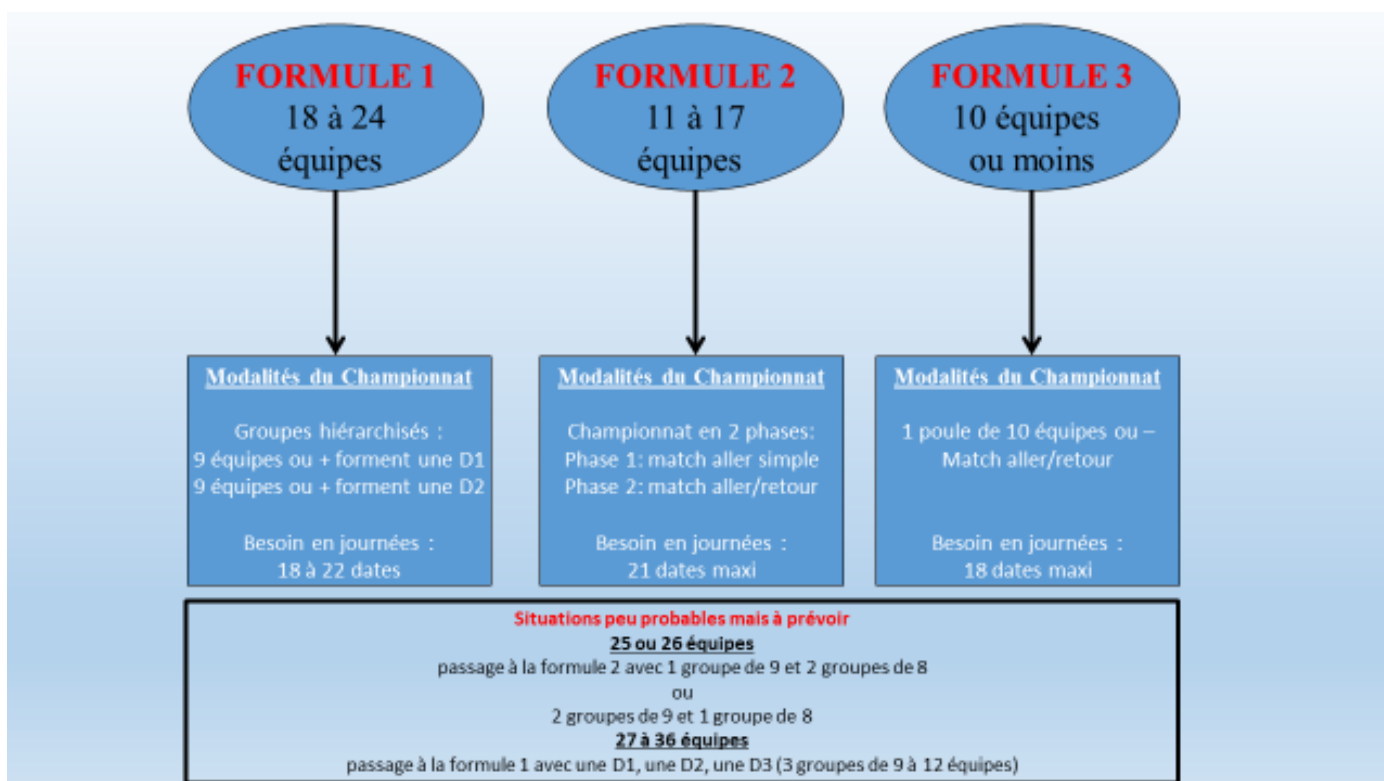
FORMULE 1
18 à 24
équipes

FORMULE 2
11 à 17
équipes

FORMULE 3
10 équipes
ou moins

Modalités du Championnat

Groupes hiérarchisés :
9 équipes ou + forment une D1
9 équipes ou + forment une D2

Besoin en journées :
18 à 22 dates

Modalités du Championnat

Championnat en 2 phases:
Phase 1: match aller simple
Phase 2: match aller/retour

Besoin en journées :
21 dates maxi

Modalités du Championnat

1 poule de 10 équipes ou –
Match aller/retour

Besoin en journées :
18 dates maxi

Situations peu probables mais à prévoir
25 ou 26 équipes
passage à la formule 2 avec 1 groupe de 9 et 2 groupes de 8
ou
2 groupes de 9 et 1 groupe de 8
27 à 36 équipes
passage à la formule 1 avec une D1, une D2, une D3 (3 groupes de 9 à 12 équipes)